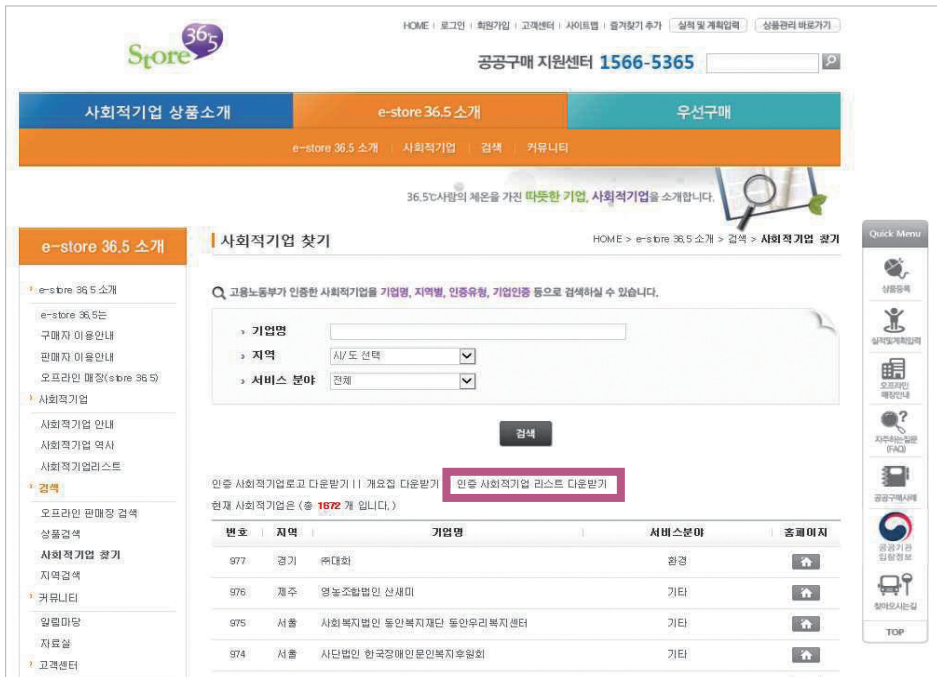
Store 365

HOME | 로그인 | 회원가입 | 고객센터 | 사이트맵 | 즐겨찾기 추가 | 실적 및 계획입력 | 상품관리 바로가기

공공구매 지원센터 1566-5365

사회적기업 상품소개 | e-store 36.5 소개 | 우선구매

e-store 36.5 소개 | 사회적기업 | 검색 | 커뮤니티

36.5℃사람의 체온을 가진 따뜻한 기업, 사회적기업을 소개합니다.

e-store 36.5 소개

e-store 36.5 소개
e-store 36.5는
구매자 이용안내
판매자 이용안내
오프라인 매장(store 36.5)
사회적기업
사회적기업 안내
사회적기업 역사
사회적기업리스트
검색
오프라인 판매장 검색
상품검색
사회적기업 찾기
지역검색
커뮤니티
알림마당
자료실
고객센터

사회적기업 찾기

HOME > e-store 36.5 소개 > 검색 > 사회적기업 찾기

고용노동부가 인증한 사회적기업을 기업명, 지역별, 인증유형, 기업인증 등으로 검색하실 수 있습니다.

기업명
지역 시/도 선택
서비스 분야 전체

검색

인증 사회적기업로고 다운받기 | 개요집 다운받기 | 인증 사회적기업 리스트 다운받기

현재 사회적기업은 (총 1672 개 입니다.)

| 번호 | 지역 | 기업명 | 서비스분야 | 홈페이지 |
|---|---|---|---|---|
| 977 | 경기 | ㈜대회 | 환경 | |
| 976 | 제주 | 영농조합법인 산새미 | 기타 | |
| 975 | 서울 | 사회복지법인 동안복지재단 동안우리복지센터 | 기타 | |
| 974 | 서울 | 사단법인 한국장애인문인복지후원회 | 기타 | |

Quick Menu
상품등록
실적및계획입력
오프라인 매장안내
자주하는질문 (FAQ)
공공구매사례
공공기관 입찰정보
찾아오시는길
TOP